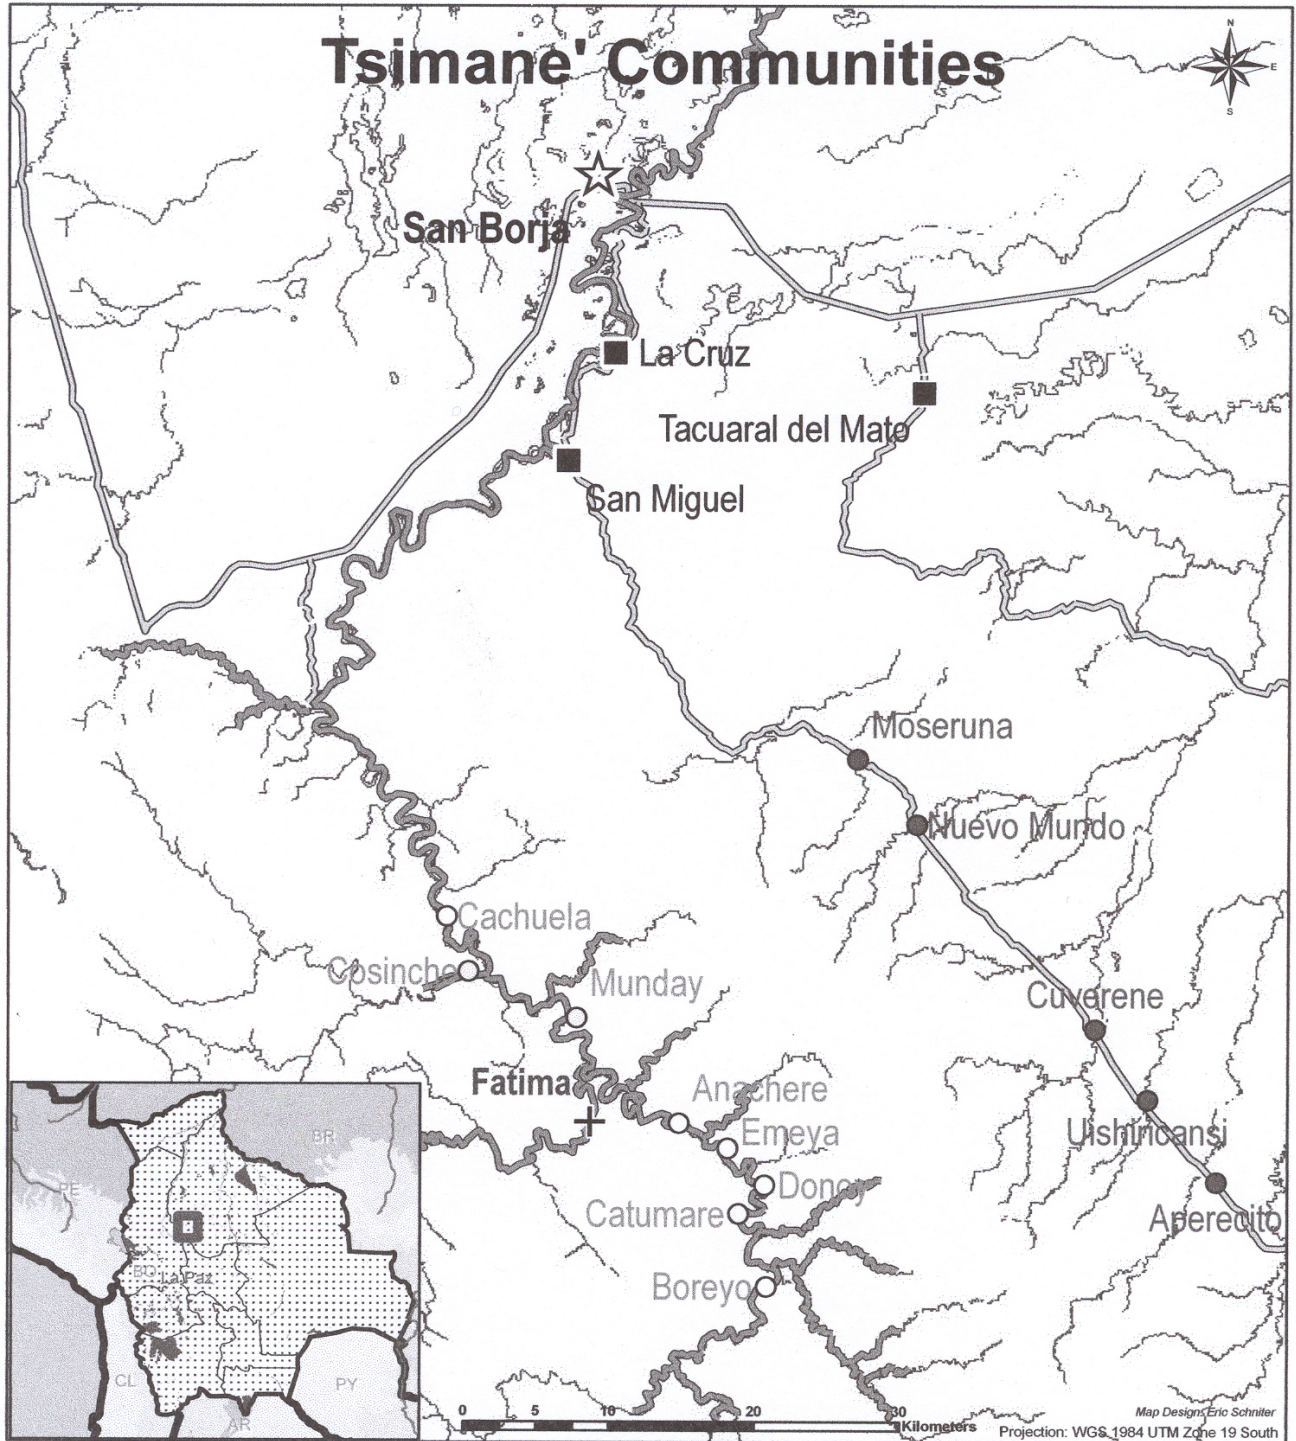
Tsimane' Communities

N
E
S
W

San Borja
La Cruz
Tacuaral del Mato
San Miguel
Moseruna
Nuevo Mundo
Cachuela
Cosincho
Munday
Cuverene
Fatima
Anachere
Emeya
Uishincansi
Doney
Catumare
Aperecito
Boreyo

BR
PE
BO
La Paz
CL
PY
AR

0 5 10 20 30 Kilometers

Map Design: Eric Schniter
Projection: WGS 1984 UTM Zone 19 South